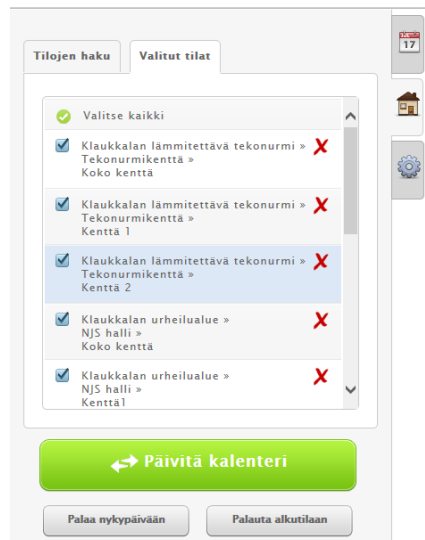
Tilojen haku
Valitut tilat

17

Valitse kaikki

Klaukkalan lämmitettävä tekonurmi » Tekonurmikenttä » Koko kenttä

Klaukkalan lämmitettävä tekonurmi » Tekonurmikenttä » Kenttä 1

Klaukkalan lämmitettävä tekonurmi » Tekonurmikenttä » Kenttä 2

Klaukkalan urheilualue » NJS halli » Koko kenttä

Klaukkalan urheilualue » NJS halli » Kenttä1

Päivitä kalenteri

Palaa nykypäivään
Palauta alkutilaan